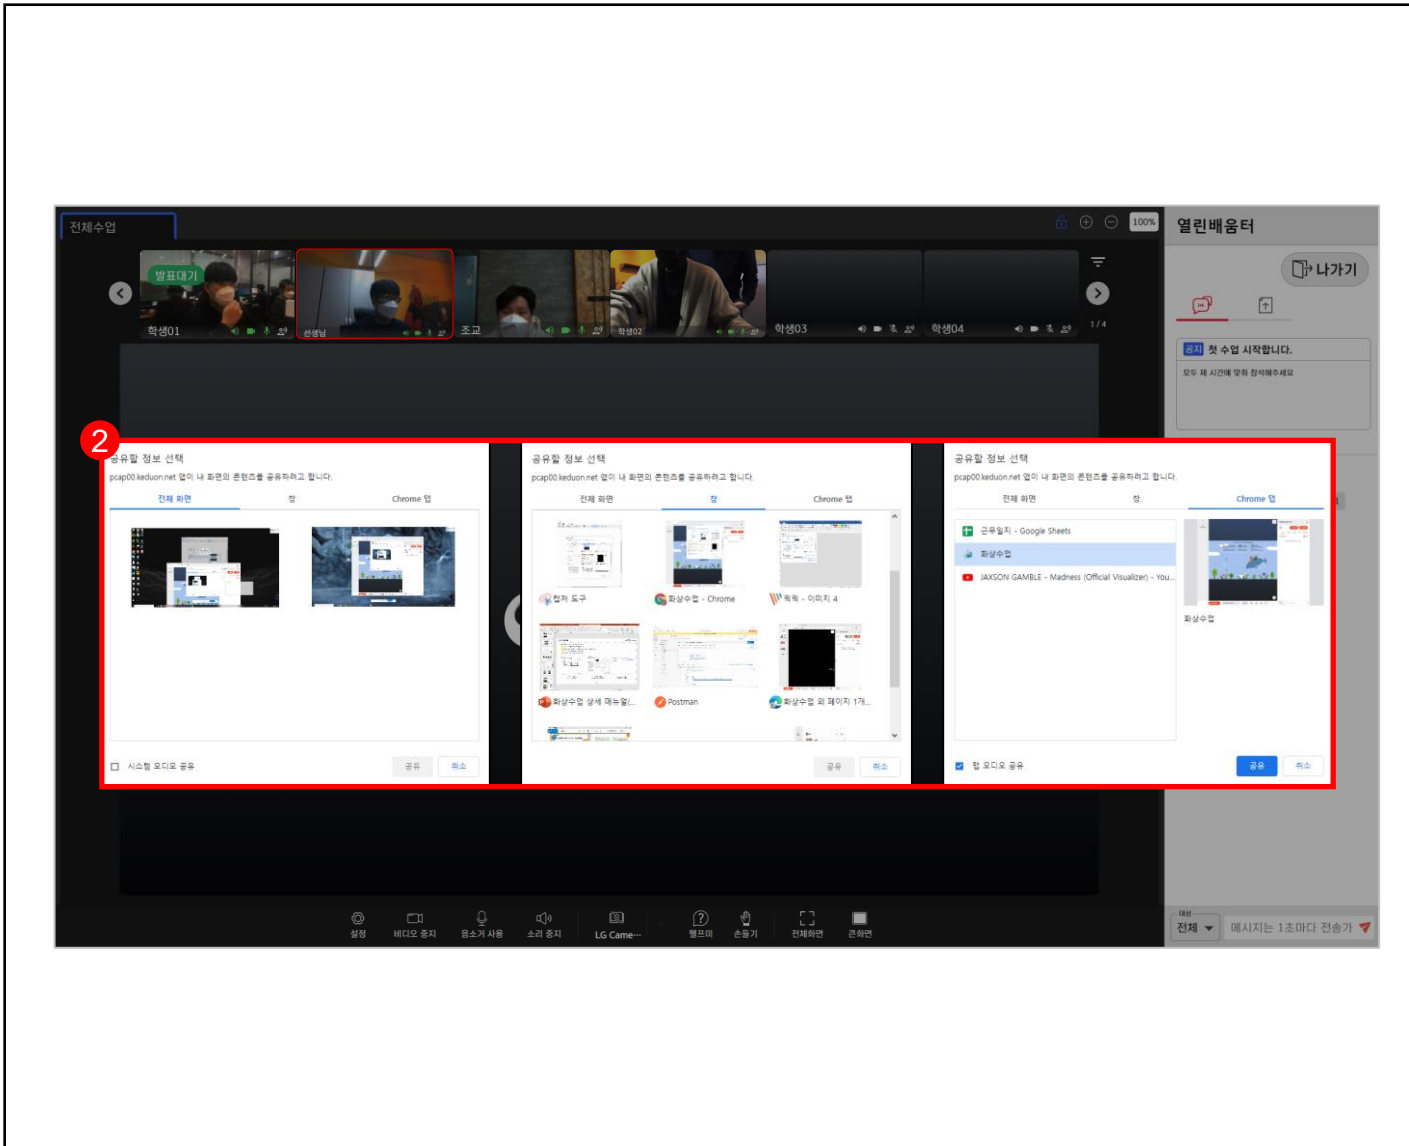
전체수업

100%

열린배움터

나가기

발표대기

학생01

선생님

조교

학생02

학생03

학생04

1/4

공지 첫 수업 시작합니다.

모두 제 시간에 맞춰 참석해주세요

2

공유할 정보 선택

pcap00.keduon.net 앱이 내 화면의 콘텐츠를 공유하려고 합니다.

전체 화면

창

Chrome 탭

시스템 오디오 공유

공유

취소

공유할 정보 선택

pcap00.keduon.net 앱이 내 화면의 콘텐츠를 공유하려고 합니다.

전체 화면

창

Chrome 탭

캡처 도구

화상수업 - Chrome

톡톡 - 이미지 4

화상수업 상세 매뉴얼(...

Postman

화상수업 외 페이지 1개...

공유

취소

공유할 정보 선택

pcap00.keduon.net 앱이 내 화면의 콘텐츠를 공유하려고 합니다.

전체 화면

창

Chrome 탭

근무일지 - Google Sheets

화상수업

JAXSON GAMBLE - Madness (Official Visualizer) - You...

화상수업

탭 오디오 공유

공유

취소

설정

비디오 중지

음소거 사용

소리 중지

LG Came...

헬프미

손들기

전체화면

큰화면

대상

전체

메시지는 1초마다 전송가